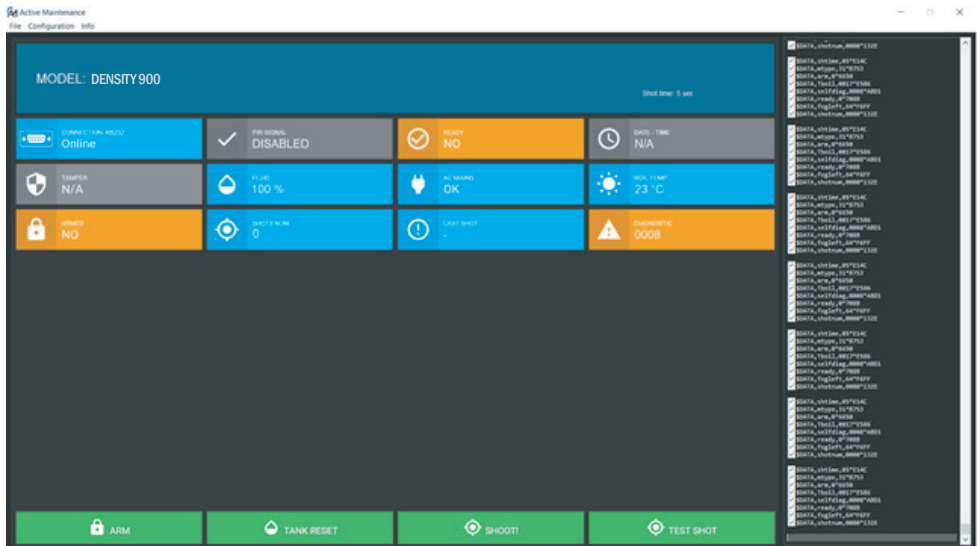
Active Maintenance
File Configuration Info

MODEL: DENSITY 900

Shot time: 5 sec

CONNECTION RS232
Online

PIR SIGNAL
DISABLED

READY
NO

DATE - TIME
N/A

TAMPER
N/A

FLUID
100 %

AC MAINS
OK

BOIL TEMP
23 °C

ARMED
NO

SHOTS NUM
0

LAST SHOT
-

DIAGNOSTIC
0008

ARM

TANK RESET

SHOOT!

TEST SHOT

$DATA,shotnum,0000*132E

$DATA,shtime,05*E14C
$DATA,mtype,31*8753
$DATA,arm,0*6650
$DATA,Tboil,0017*E586
$DATA,selfdiag,0008*AB01
$DATA,ready,0*7008
$DATA,fogleft,64*F6FF
$DATA,shotnum,0000*132E

$DATA,shtime,05*E14C
$DATA,mtype,31*8753
$DATA,arm,0*6650
$DATA,Tboil,0017*E586
$DATA,selfdiag,0008*AB01
$DATA,ready,0*7008
$DATA,fogleft,64*F6FF
$DATA,shotnum,0000*132E

$DATA,shtime,05*E14C
$DATA,mtype,31*8753
$DATA,arm,0*6650
$DATA,Tboil,0017*E586
$DATA,selfdiag,0008*AB01
$DATA,ready,0*7008
$DATA,fogleft,64*F6FF
$DATA,shotnum,0000*132E

$DATA,shtime,05*E14C
$DATA,mtype,31*8753
$DATA,arm,0*6650
$DATA,Tboil,0017*E586
$DATA,selfdiag,0008*AB01
$DATA,ready,0*7008
$DATA,fogleft,64*F6FF
$DATA,shotnum,0000*132E

$DATA,shtime,05*E14C
$DATA,mtype,31*8753
$DATA,arm,0*6650
$DATA,Tboil,0017*E586
$DATA,selfdiag,0008*AB01
$DATA,ready,0*7008
$DATA,fogleft,64*F6FF
$DATA,shotnum,0000*132E

$DATA,shtime,05*E14C
$DATA,mtype,31*8753
$DATA,arm,0*6650
$DATA,Tboil,0017*E586
$DATA,selfdiag,0008*AB01
$DATA,ready,0*7008
$DATA,fogleft,64*F6FF
$DATA,shotnum,0000*132E

$DATA,shtime,05*E14C
$DATA,mtype,31*8753
$DATA,arm,0*6650
$DATA,Tboil,0017*E586
$DATA,selfdiag,0008*AB01
$DATA,ready,0*7008
$DATA,fogleft,64*F6FF
$DATA,shotnum,0000*132E